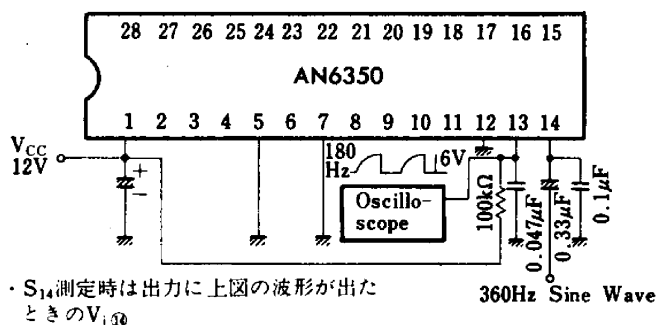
28 27 26 25 24 23 22 21 20 19 18 17 16 15

AN6350

1 2 3 4 5 6 7 8 9 10 11 12 13 14

$V_{CC}$
12V

+
−

180
Hz

6V

Oscillo-
scope

100kΩ

0.047μF

0.33μF

0.1μF

・$S_{14}$測定時は出力に上図の波形が出たときの$V_{i⑩}$

360Hz Sine Wave